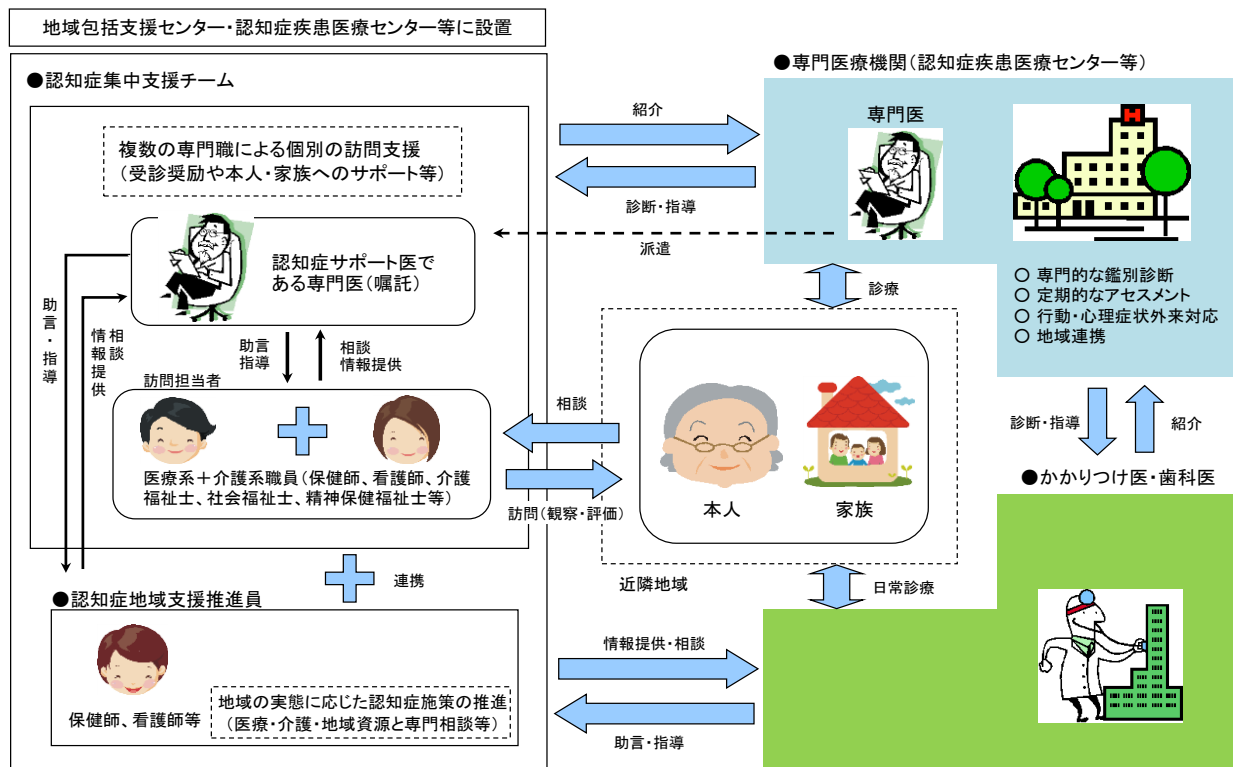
地域包括支援センター・認知症疾患医療センター等に設置

●認知症集中支援チーム

複数の専門職による個別の訪問支援
（受診奨励や本人・家族へのサポート等）

認知症サポート医である専門医（嘱託）

助言・指導

相談情報提供

助言
指導

相談
情報提供

訪問担当者

医療系＋介護系職員（保健師、看護師、介護福祉士、社会福祉士、精神保健福祉士等）

連携

●認知症地域支援推進員

保健師、看護師等

地域の実態に応じた認知症施策の推進
（医療・介護・地域資源と専門相談等）

紹介

診断・指導

派遣

●専門医療機関（認知症疾患医療センター等）

専門医

○ 専門的な鑑別診断
○ 定期的なアセスメント
○ 行動・心理症状外来対応
○ 地域連携

診療

相談

訪問（観察・評価）

本人

家族

近隣地域

日常診療

診断・指導

紹介

●かかりつけ医・歯科医

情報提供・相談

助言・指導